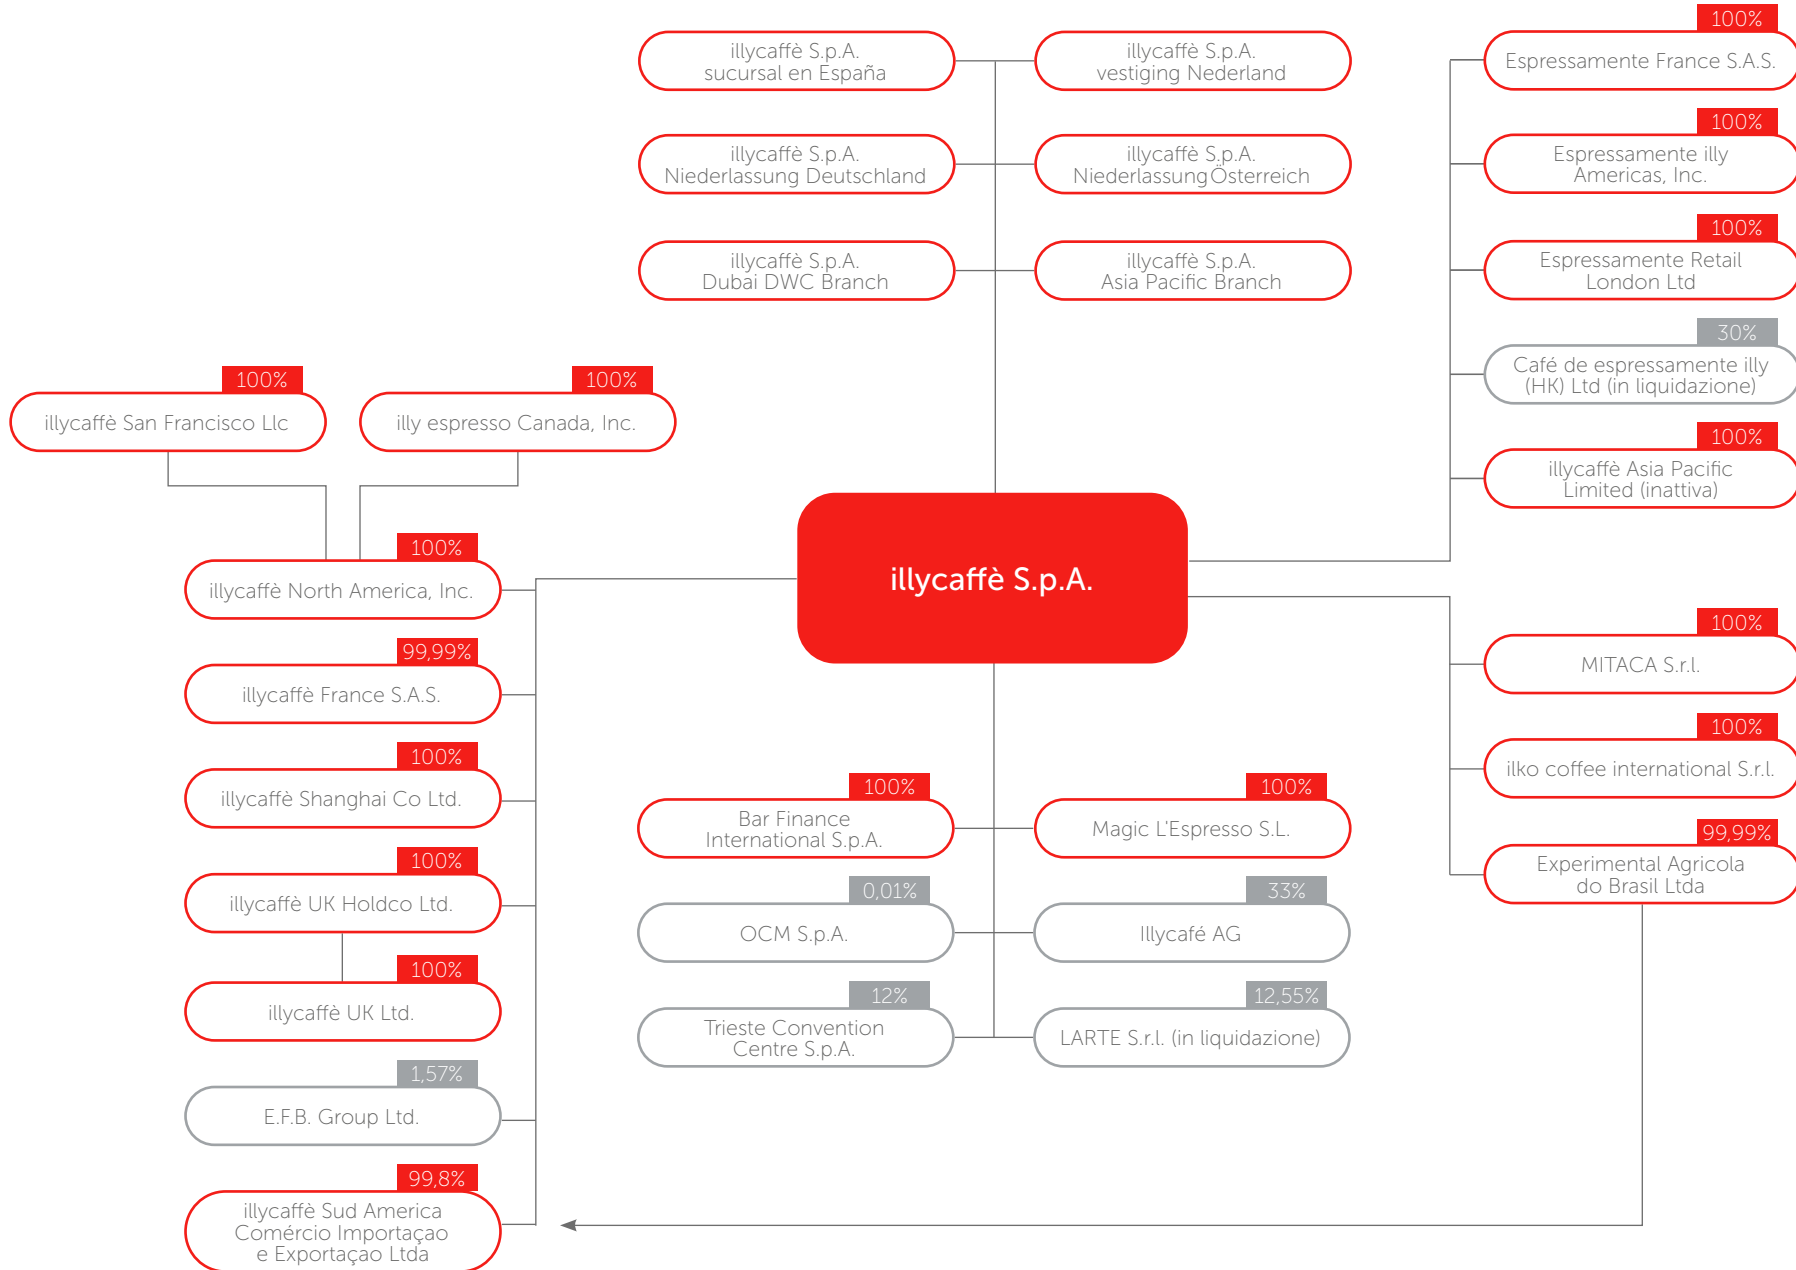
illycaffè S.p.A.
sucursal en España

illycaffè S.p.A.
vestiging Nederland

100%
Espressamente France S.A.S.

illycaffè S.p.A.
Niederlassung Deutschland

illycaffè S.p.A.
Niederlassung Österreich

100%
Espressamente illy Americas, Inc.

illycaffè S.p.A.
Dubai DWC Branch

illycaffè S.p.A.
Asia Pacific Branch

100%
Espressamente Retail London Ltd

30%
Café de espressamente illy (HK) Ltd (in liquidazione)

100%
illycaffè San Francisco Llc

100%
illy espresso Canada, Inc.

100%
illycaffè Asia Pacific Limited (inattiva)

100%
illycaffè North America, Inc.

illycaffè S.p.A.

99,99%
illycaffè France S.A.S.

100%
MITACA S.r.l.

100%
illycaffè Shanghai Co Ltd.

100%
ilko coffee international S.r.l.

100%
Bar Finance International S.p.A.

100%
Magic L'Espresso S.L.

99,99%
Experimental Agricola do Brasil Ltda

100%
illycaffè UK Holdco Ltd.

0,01%
OCM S.p.A.

33%
Illycafé AG

100%
illycaffè UK Ltd.

12%
Trieste Convention Centre S.p.A.

12,55%
LARTE S.r.l. (in liquidazione)

1,57%
E.F.B. Group Ltd.

99,8%
illycaffè Sud America Comércio Importaçao e Exportaçao Ltda